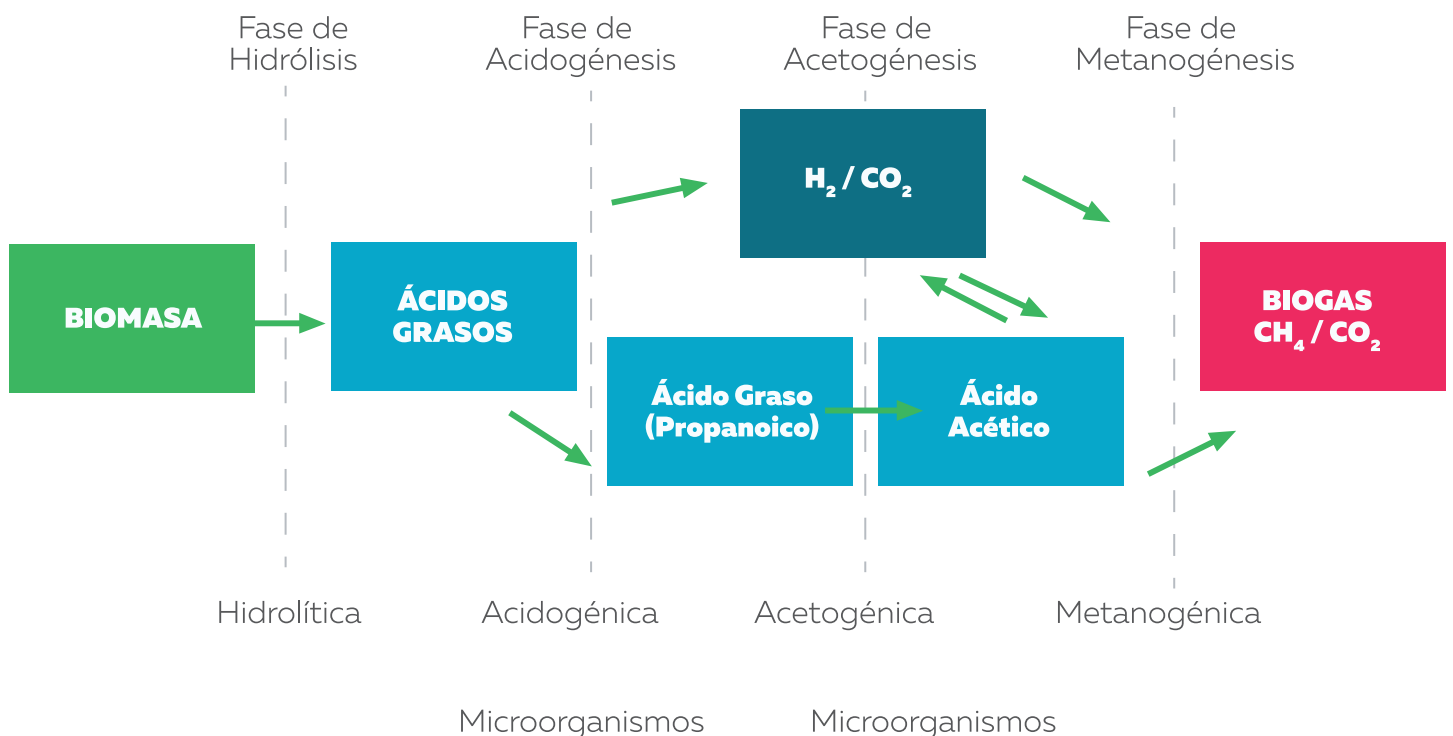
Fase de Hidrólisis

Fase de Acidogénesis

Fase de Acetogénesis

Fase de Metanogénesis

$H_2$ / $CO_2$

BIOMASA

ÁCIDOS GRASOS

Ácido Graso (Propanoico)

Ácido Acético

BIOGAS $CH_4$ / $CO_2$

Hidrolítica

Acidogénica

Acetogénica

Metanogénica

Microorganismos

Microorganismos